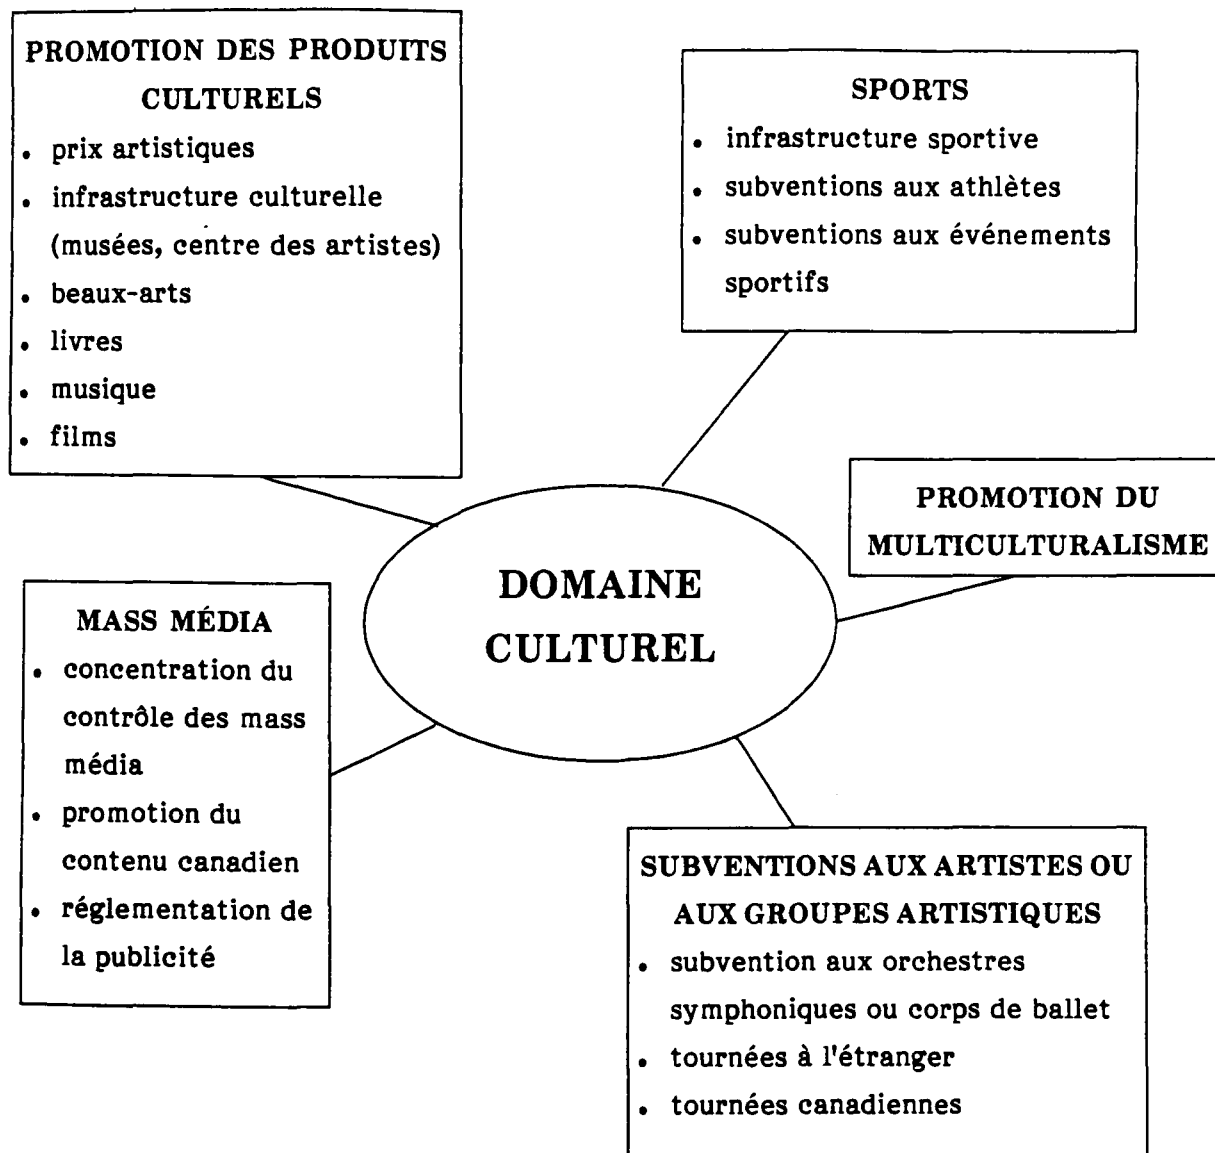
PROMOTION DES PRODUITS CULTURELS
- prix artistiques
- infrastructure culturelle (musées, centre des artistes)
- beaux-arts
- livres
- musique
- films

SPORTS
- infrastructure sportive
- subventions aux athlètes
- subventions aux événements sportifs

PROMOTION DU MULTICULTURALISME

DOMAINE CULTUREL

MASS MÉDIA
- concentration du contrôle des mass média
- promotion du contenu canadien
- réglementation de la publicité

SUBVENTIONS AUX ARTISTES OU AUX GROUPES ARTISTIQUES
- subvention aux orchestres symphoniques ou corps de ballet
- tournées à l'étranger
- tournées canadiennes